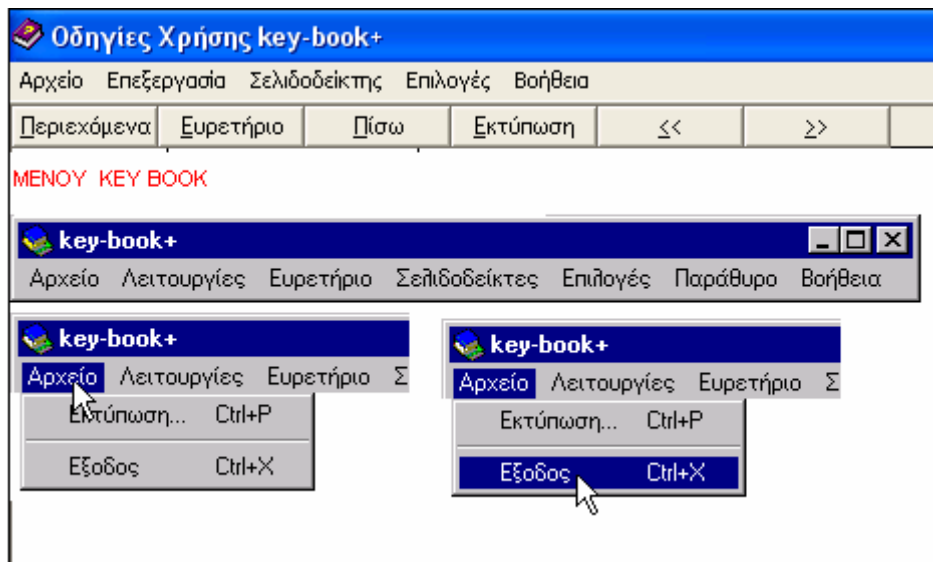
Οδηγίες Χρήσης key-book+

Αρχείο Επεξεργασία Σελιδοδείκτης Επιλογές Βοήθεια

Περιεχόμενα Ευρετήριο Πίσω Εκτύπωση << >>

ΜΕΝΟΥ KEY BOOK

key-book+

Αρχείο Λειτουργίες Ευρετήριο Σελιδοδείκτες Επιλογές Παράθυρο Βοήθεια

key-book+

Αρχείο Λειτουργίες Ευρετήριο Σ

Εκτύπωση... Ctrl+P

Εξοδος Ctrl+X

key-book+

Αρχείο Λειτουργίες Ευρετήριο Σ

Εκτύπωση... Ctrl+P

Εξοδος Ctrl+X